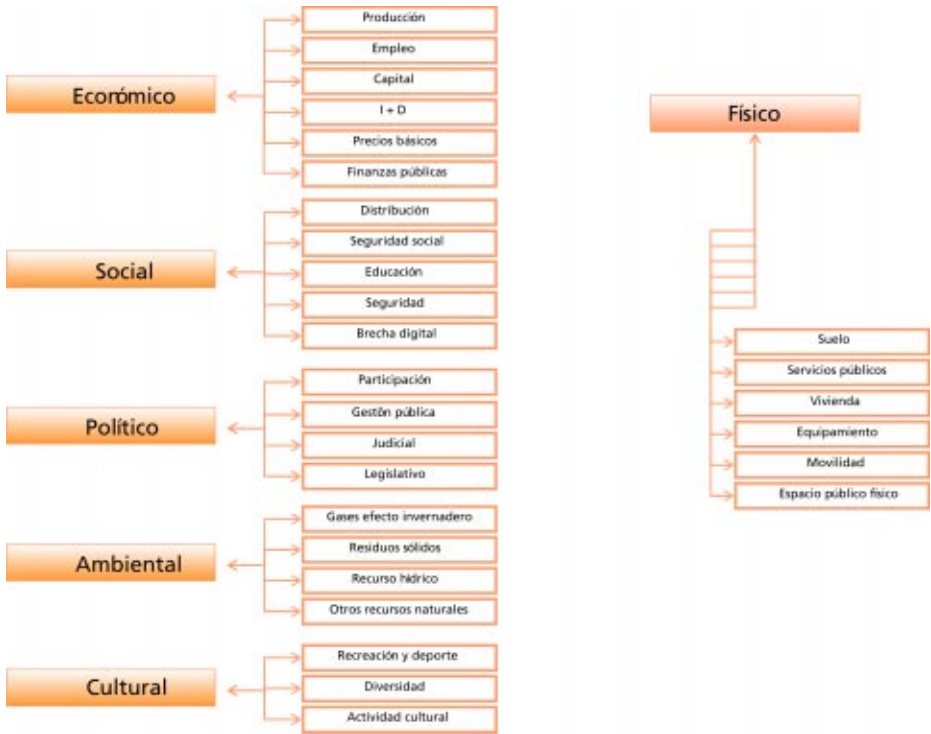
Ecorómico

Producción

Empleo

Capital

I + D

Precios básicos

Finanzas públicas

Social

Distribución

Seguridad social

Educación

Seguridad

Brecha digital

Político

Participación

Gestón pública

Judicial

Legislativo

Ambiental

Gases efecto invernadero

Residuos sólidos

Recurso hídrico

Otros recursos naturales

Cultural

Recreación y deporte

Diversidad

Actividad cultural

Físico

Suelo

Servicios públicos

Vivienda

Equipamiento

Movilidad

Espacio público físico